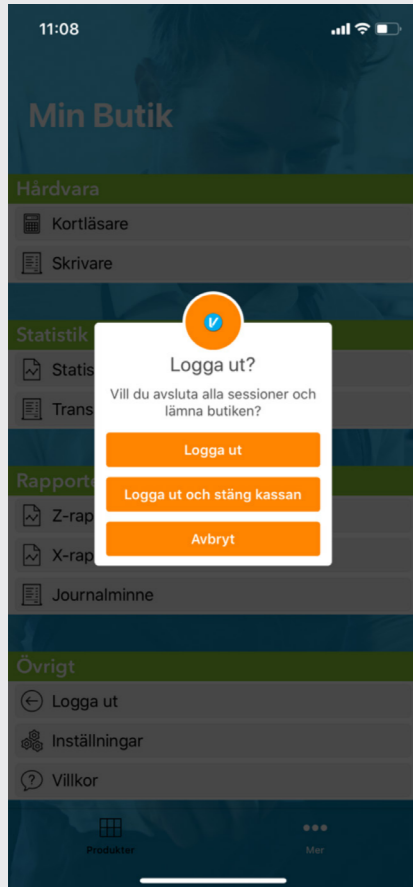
11:08

Min Butik

Hårdvara

Kortläsare

Skrivare

Statistik

Statis

Trans

Rapporte

Z-rap

X-rap

Journalminne

Övrigt

Logga ut

Inställningar

Villkor

V

Logga ut?

Vill du avsluta alla sessioner och lämna butiken?

Logga ut

Logga ut och stäng kassan

Avbryt

Produkter

Mer